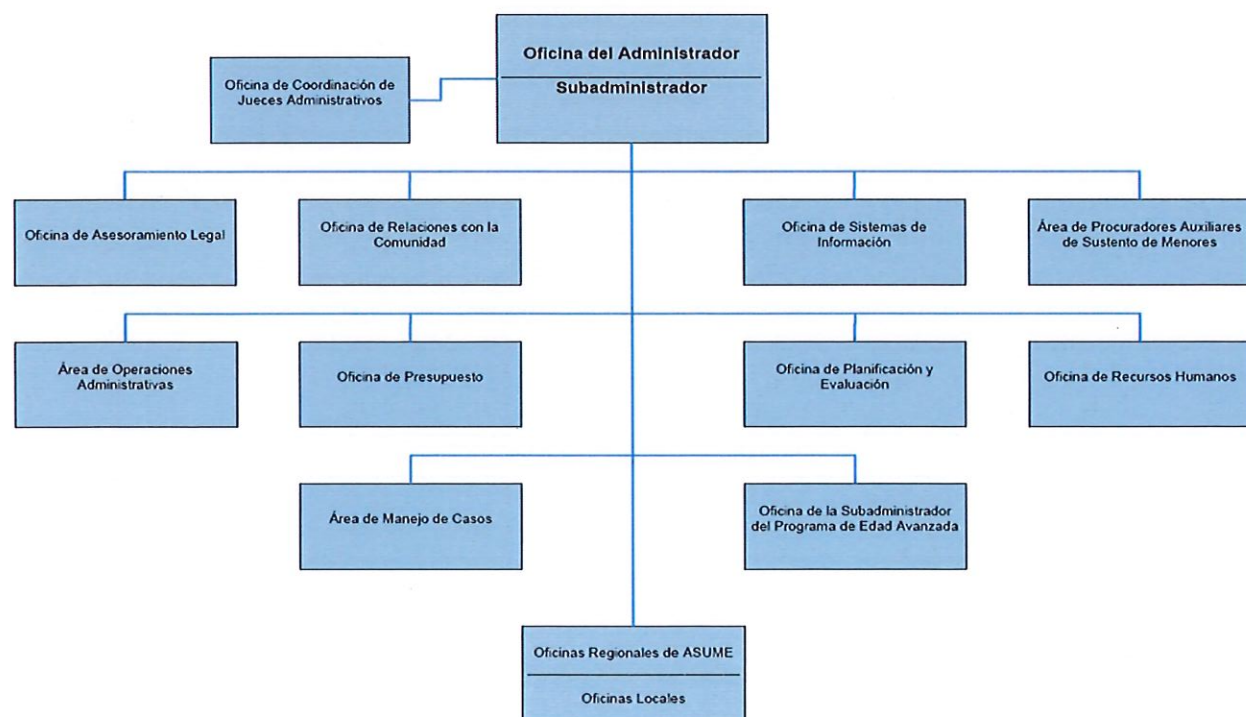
Oficina del Administrador

Subadministrador

Oficina de Coordinación de Jueces Administrativos

Oficina de Asesoramiento Legal

Oficina de Relaciones con la Comunidad

Oficina de Sistemas de Información

Área de Procuradores Auxiliares de Sustento de Menores

Área de Operaciones Administrativas

Oficina de Presupuesto

Oficina de Planificación y Evaluación

Oficina de Recursos Humanos

Área de Manejo de Casos

Oficina de la Subadministrador del Programa de Edad Avanzada

Oficinas Regionales de ASUME

Oficinas Locales